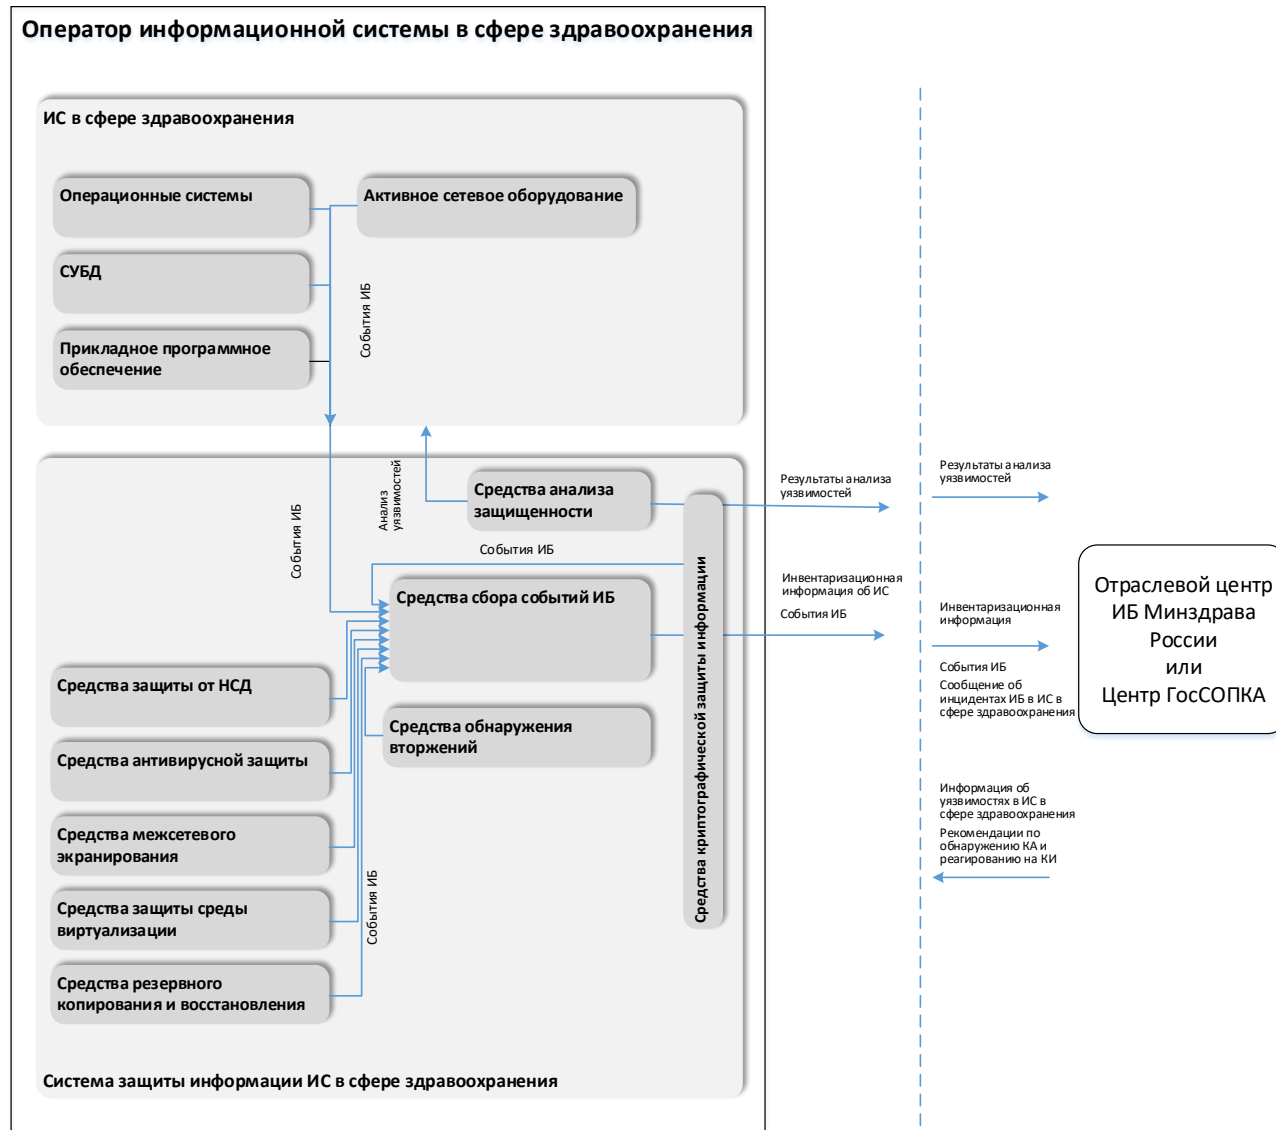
Оператор информационной системы в сфере здравоохранения

ИС в сфере здравоохранения

Операционные системы

Активное сетевое оборудование

СУБД

События ИБ

Прикладное программное обеспечение

События ИБ

Анализ уязвимостей

Средства анализа защищенности

Результаты анализа уязвимостей

Результаты анализа уязвимостей

События ИБ

Средства сбора событий ИБ

Инвентаризационная информация об ИС

События ИБ

Инвентаризационная информация

Отраслевой центр ИБ Минздрава России или Центр ГосСОПКА

События ИБ

Сообщение об инцидентах ИБ в ИС в сфере здравоохранения

Средства защиты от НСД

Средства обнаружения вторжений

Средства антивирусной защиты

Средства криптографической защиты информации

Информация об уязвимостях в ИС в сфере здравоохранения

Рекомендации по обнаружению КА и реагированию на КИ

Средства межсетевого экранирования

Средства защиты среды виртуализации

События ИБ

Средства резервного копирования и восстановления

Система защиты информации ИС в сфере здравоохранения